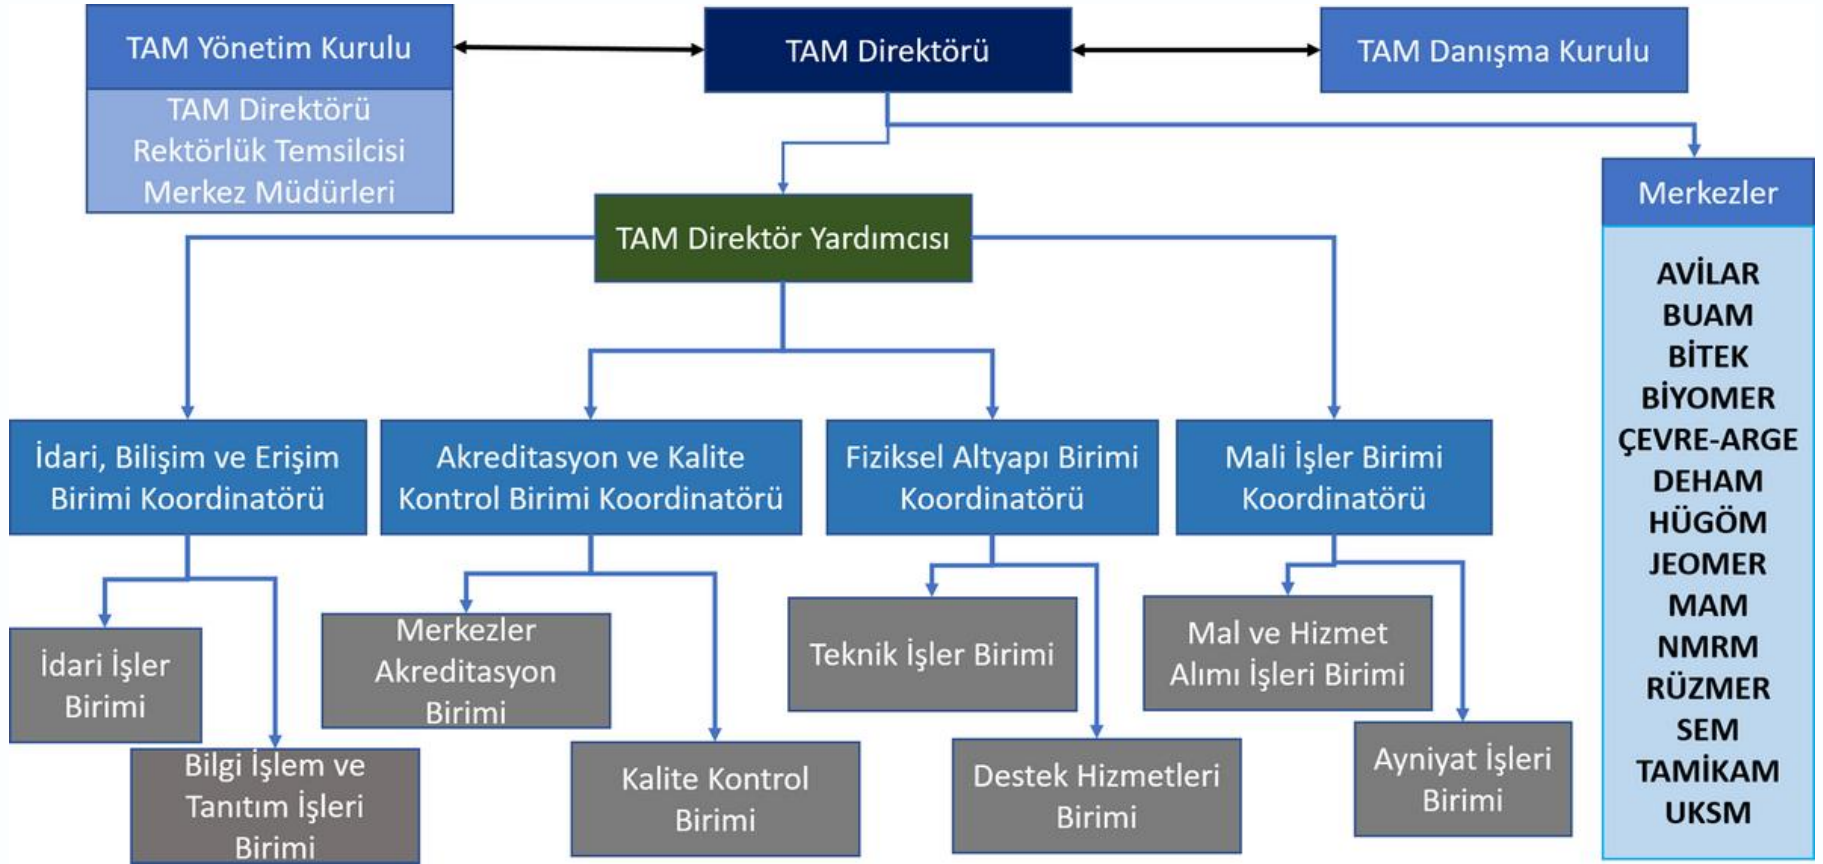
TAM Yönetim Kurulu

TAM Direktörü
Rektörlük Temsilcisi
Merkez Müdürleri

TAM Direktörü

TAM Danışma Kurulu

TAM Direktör Yardımcısı

Merkezler

AVİLAR
BUAM
BİTEK
BİYOMER
ÇEVRE-ARGE
DEHAM
HÜGÖM
JEOMER
MAM
NMRM
RÜZMER
SEM
TAMİKAM
UKSM

İdari, Bilişim ve Erişim Birimi Koordinatörü

Akreditasyon ve Kalite Kontrol Birimi Koordinatörü

Fiziksel Altyapı Birimi Koordinatörü

Mali İşler Birimi Koordinatörü

İdari İşler Birimi

Bilgi İşlem ve Tanıtım İşleri Birimi

Merkezler Akreditasyon Birimi

Kalite Kontrol Birimi

Teknik İşler Birimi

Destek Hizmetleri Birimi

Mal ve Hizmet Alımı İşleri Birimi

Ayniyat İşleri Birimi